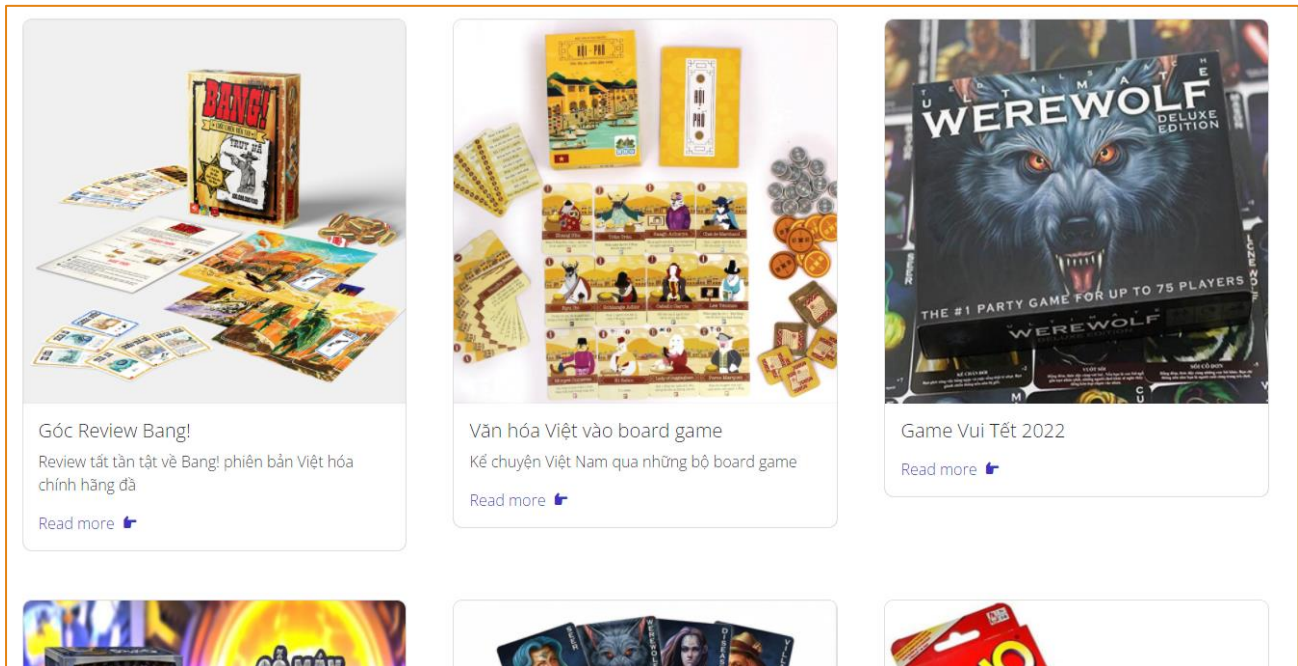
BANG!

HỘI PHỐ

HỘI PHỐ

ULTIMATE WEREWOLF DELUXE EDITION

THE #1 PARTY GAME FOR UP TO 75 PLAYERS

ULTIMATE WEREWOLF

Góc Review Bang!

Review tất tần tật về Bang! phiên bản Việt hóa chính hãng đã

Read more

Văn hóa Việt vào board game

Kể chuyện Việt Nam qua những bộ board game

Read more

Game Vui Tết 2022

Read more